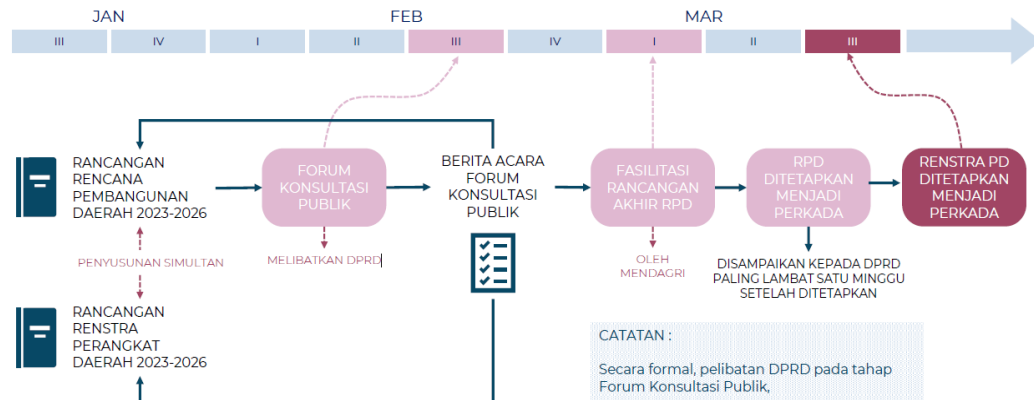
JAN

FEB

MAR

III

IV

I

II

III

IV

I

II

III

RANCANGAN RENCANA PEMBANGUNAN DAERAH 2023-2026

FORUM KONSULTASI PUBLIK

BERITA ACARA FORUM KONSULTASI PUBLIK

FASILITASI RANCANGAN AKHIR RPD

RPD DITETAPKAN MENJADI PERKADA

RENSTRA PD DITETAPKAN MENJADI PERKADA

PENYUSUNAN SIMULTAN

MELIBATKAN DPRD

OLEH MENDAGRI

DISAMPAIKAN KEPADA DPRD PALING LAMBAT SATU MINGGU SETELAH DITETAPKAN

RANCANGAN RENSTRA PERANGKAT DAERAH 2023-2026

CATATAN :

Secara formal, pelibatan DPRD pada tahap Forum Konsultasi Publik,